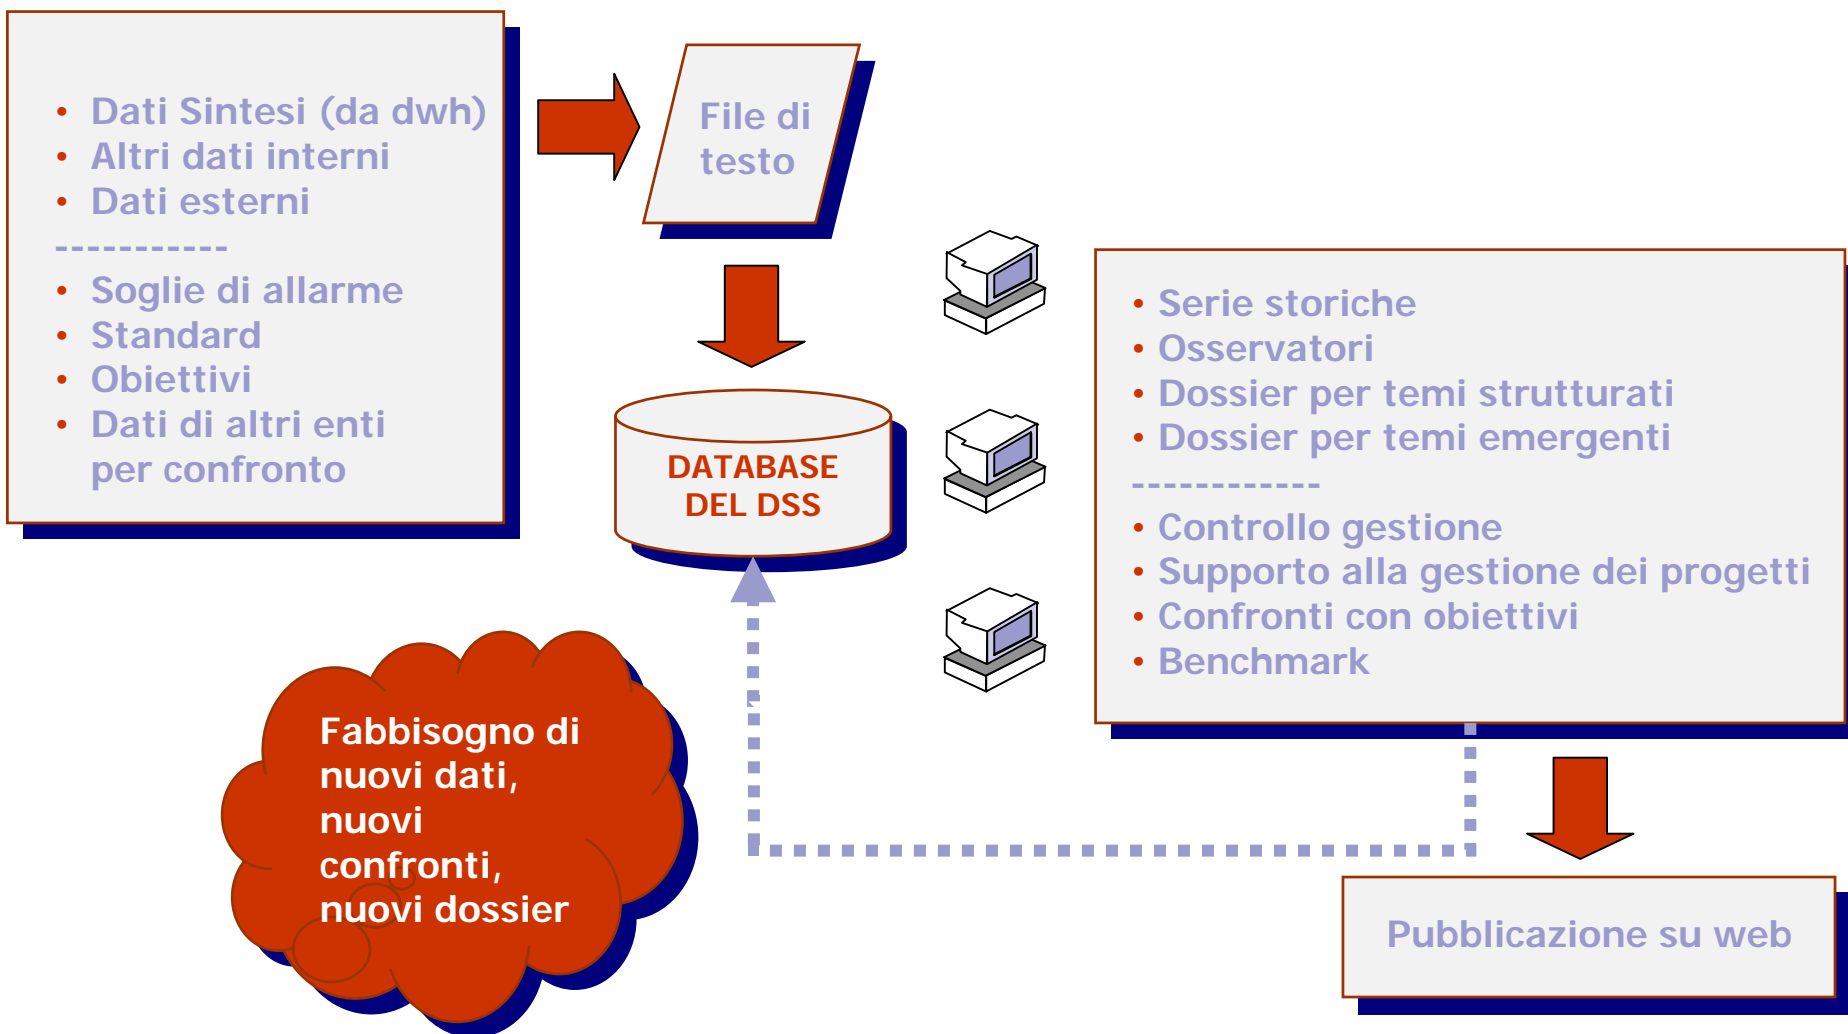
• Dati Sintesi (da dwh)
• Altri dati interni
• Dati esterni
-----------
• Soglie di allarme
• Standard
• Obiettivi
• Dati di altri enti per confronto

File di testo

DATABASE DEL DSS

• Serie storiche
• Osservatori
• Dossier per temi strutturati
• Dossier per temi emergenti
------------
• Controllo gestione
• Supporto alla gestione dei progetti
• Confronti con obiettivi
• Benchmark

Fabbisogno di nuovi dati, nuovi confronti, nuovi dossier

Pubblicazione su web